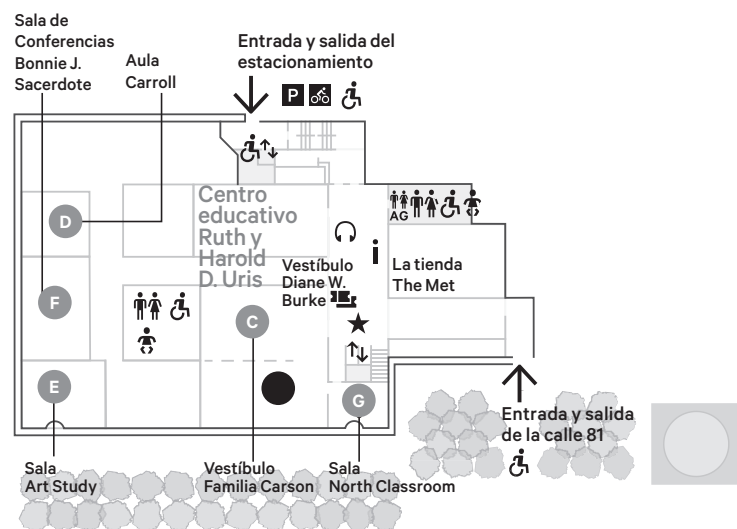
Sala de Conferencias Bonnie J. Sacerdote

Aula Carroll

Entrada y salida del estacionamiento

P

Centro educativo Ruth y Harold D. Uris

AG

D

F

E

C

G

Vestíbulo Diane W. Burke

i

La tienda The Met

Entrada y salida de la calle 81

Sala Art Study

Vestíbulo Familia Carson

Sala North Classroom